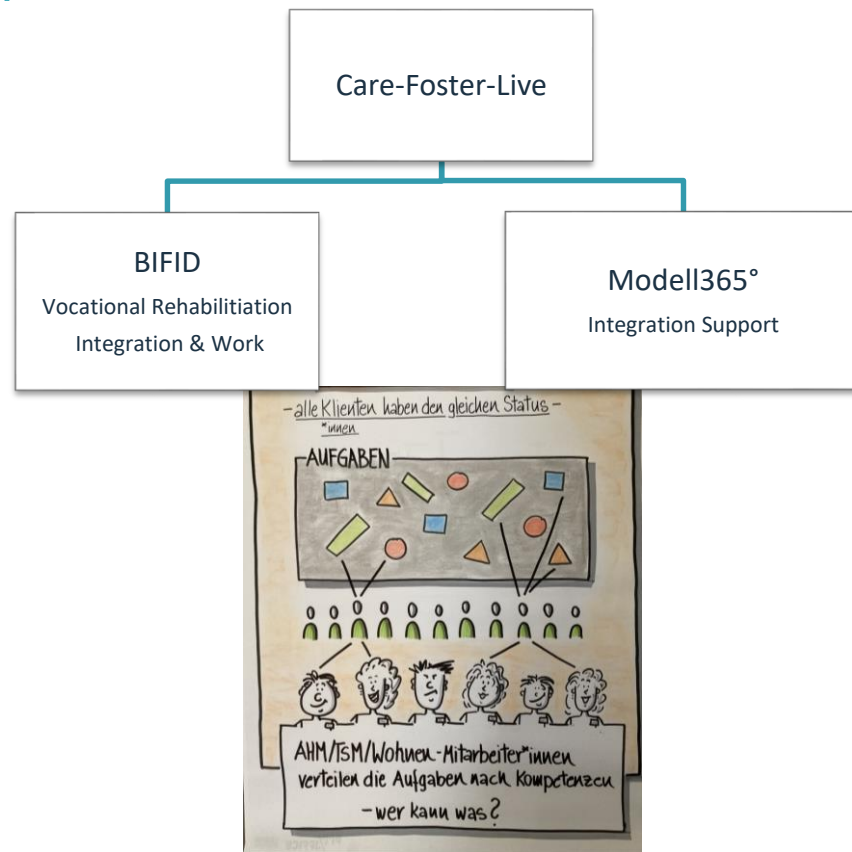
Care-Foster-Live

BIFID
Vocational Rehabilitiation
Integration & Work

Modell365°
Integration Support

– alle Klienten haben den gleichen Status –
*innen

AUFGABEN

AHM/TSM/Wohnen-Mitarbeiter*innen verteilen die Aufgaben nach Kompetenzen – wer kann was?